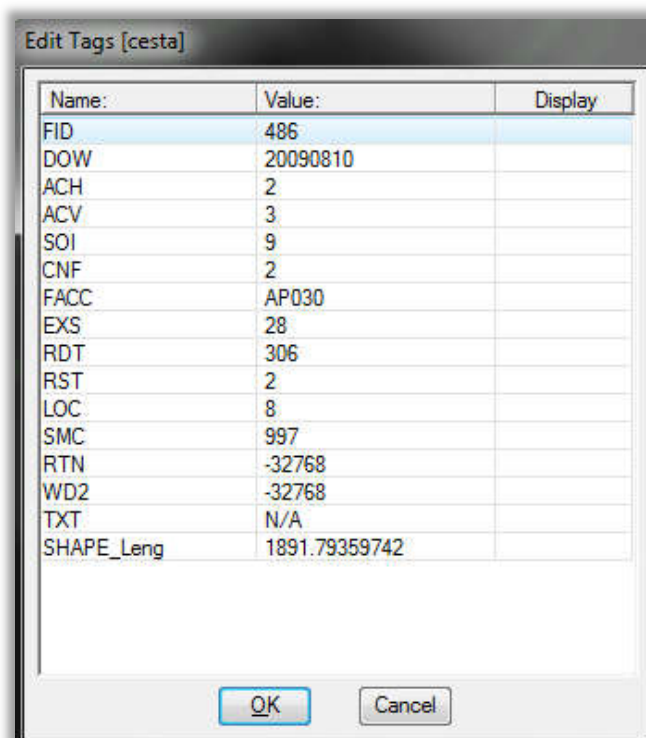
Edit Tags [cesta]

| Name: | Value: | Display |
|---|---|---|
| FID | 486 | |
| DOW | 20090810 | |
| ACH | 2 | |
| ACV | 3 | |
| SOI | 9 | |
| CNF | 2 | |
| FACC | AP030 | |
| EXS | 28 | |
| RDT | 306 | |
| RST | 2 | |
| LOC | 8 | |
| SMC | 997 | |
| RTN | -32768 | |
| WD2 | -32768 | |
| TXT | N/A | |
| SHAPE_Leng | 1891.79359742 | |

OK
Cancel